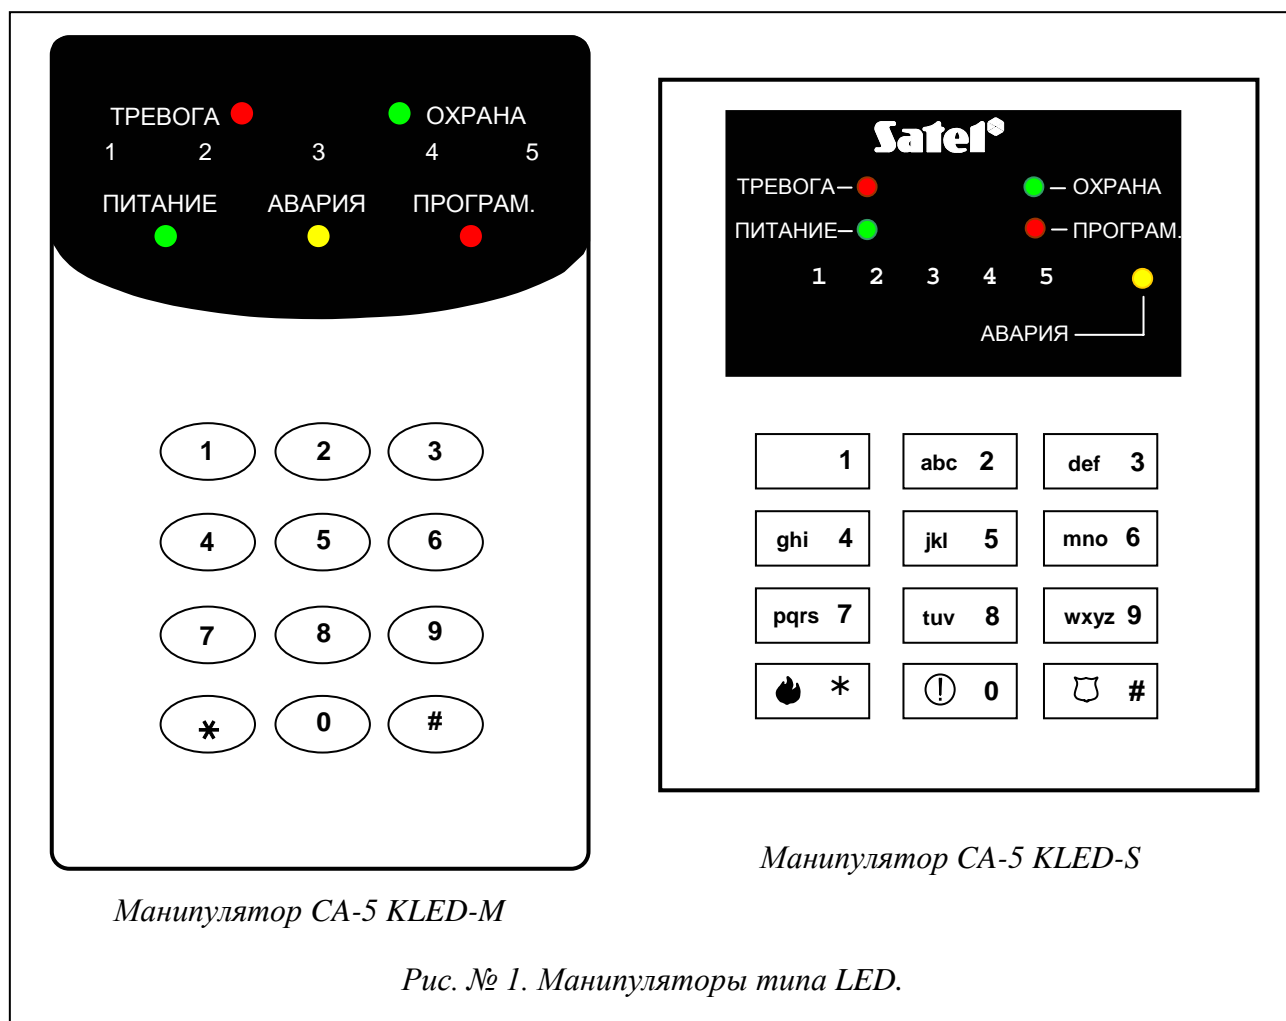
ТРЕВОГА ОХРАНА
1 2 3 4 5
ПИТАНИЕ АВАРИЯ ПРОГРАМ.

1 2 3
4 5 6
7 8 9
* 0 #

Манипулятор CA-5 KLED-M

Satel
ТРЕВОГА– – ОХРАНА
ПИТАНИЕ– – ПРОГРАМ.
1 2 3 4 5
АВАРИЯ

1
abc 2
def 3
ghi 4
jkl 5
mno 6
pqrs 7
tuv 8
wxyz 9
*
0
#

Манипулятор CA-5 KLED-S

Рис. № 1. Манипуляторы типа LED.